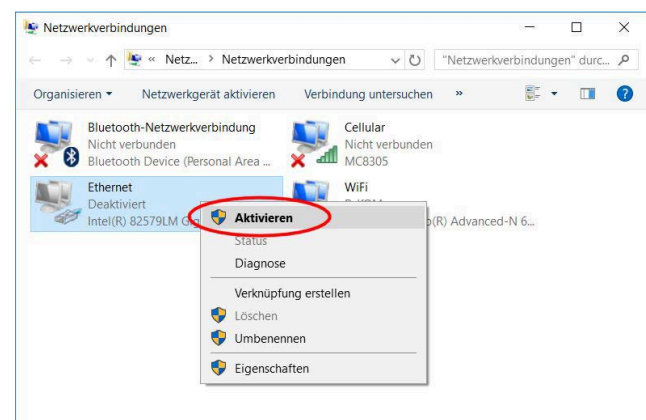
Netzwerkverbindungen

« Netz... › Netzwerkverbindungen

"Netzwerkverbindungen" durc...

Organisieren ▾ Netzwerkgerät aktivieren Verbindung untersuchen »

Bluetooth-Netzwerkverbindung
Nicht verbunden
Bluetooth Device (Personal Area ...

Cellular
Nicht verbunden
MC8305

Ethernet
Deaktiviert
Intel(R) 82579LM G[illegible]

WiFi
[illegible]
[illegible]p(R) Advanced-N 6...

Aktivieren
Status
Diagnose
Verknüpfung erstellen
Löschen
Umbenennen
Eigenschaften